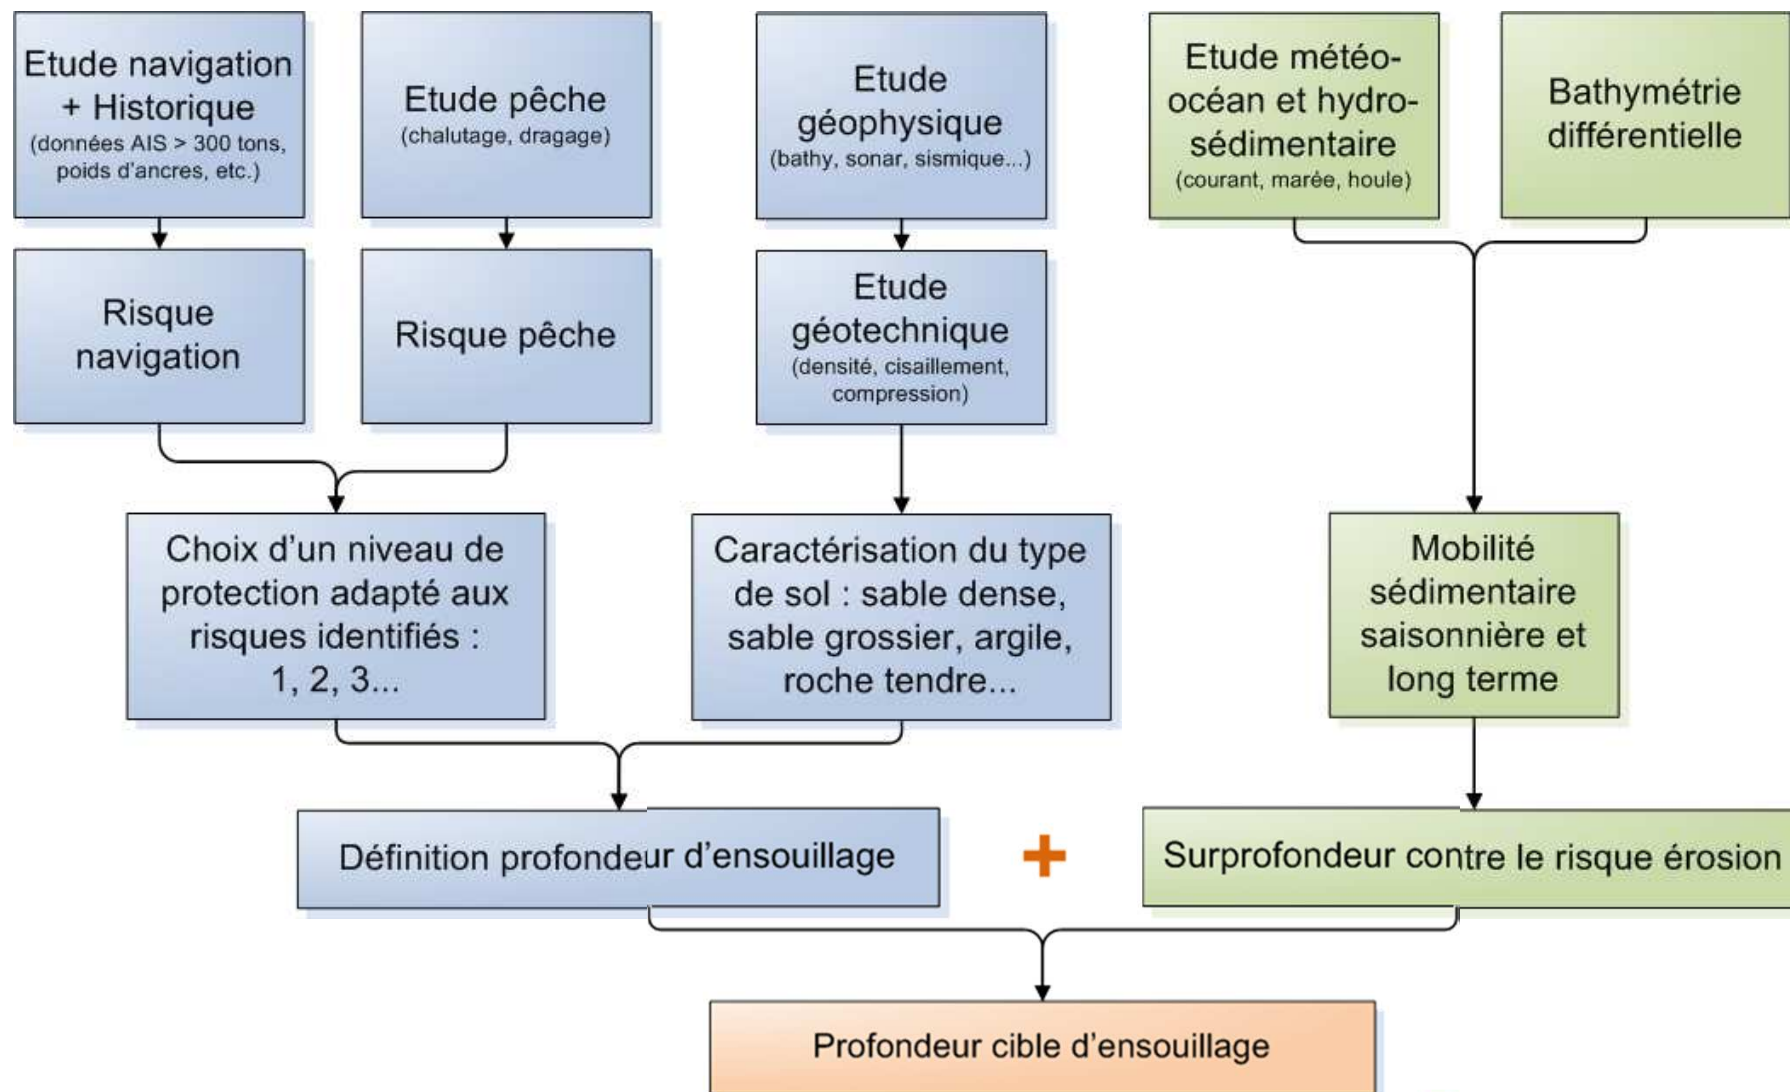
Etude navigation + Historique
(données AIS > 300 tons, poids d'ancres, etc.)

Etude pêche
(chalutage, dragage)

Etude géophysique
(bathy, sonar, sismique...)

Etude météo-océan et hydro-sédimentaire
(courant, marée, houle)

Bathymétrie différentielle

Risque navigation

Risque pêche

Etude géotechnique
(densité, cisaillement, compression)

Choix d'un niveau de protection adapté aux risques identifiés : 1, 2, 3...

Caractérisation du type de sol : sable dense, sable grossier, argile, roche tendre...

Mobilité sédimentaire saisonnière et long terme

Définition profondeur d'ensouillage

+

Surprofondeur contre le risque érosion

Profondeur cible d'ensouillage